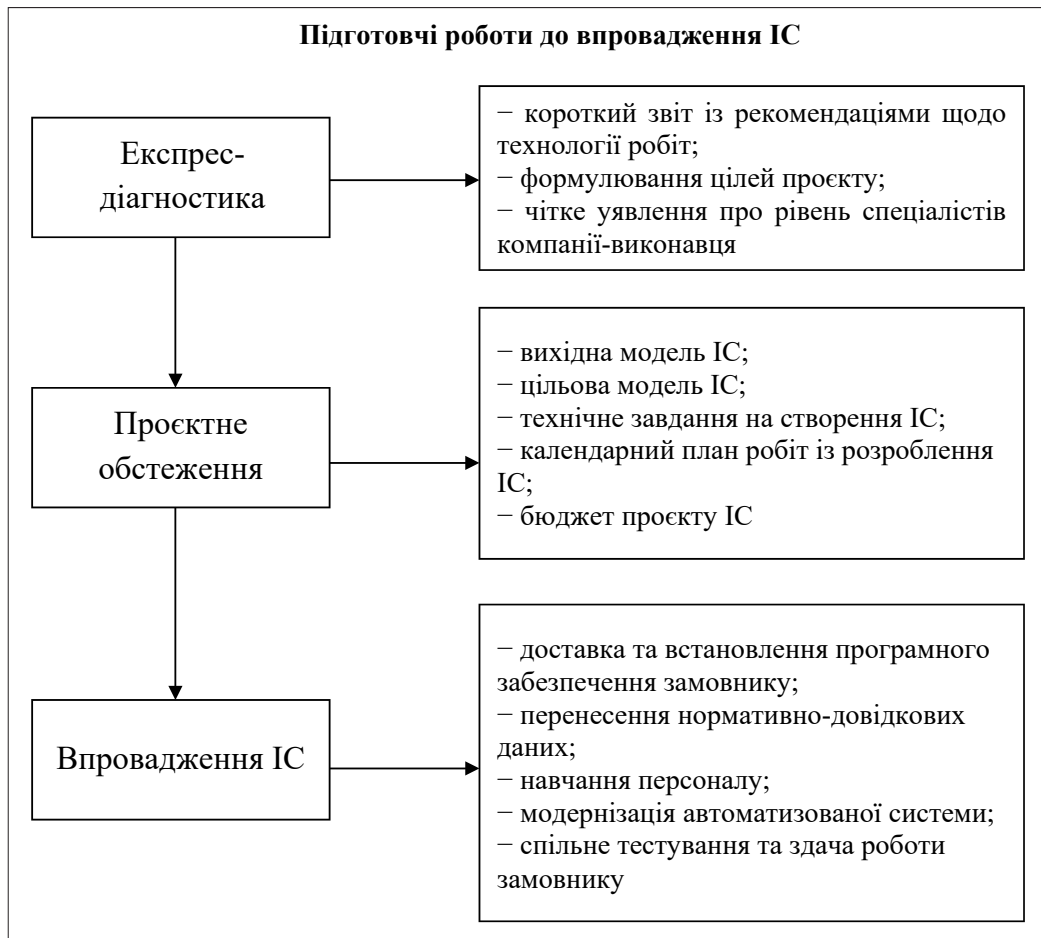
Підготовчі роботи до впровадження ІС

Експрес-діагностика

− короткий звіт із рекомендаціями щодо технології робіт;
− формулювання цілей проєкту;
− чітке уявлення про рівень спеціалістів компанії-виконавця

Проєктне обстеження

− вихідна модель ІС;
− цільова модель ІС;
− технічне завдання на створення ІС;
− календарний план робіт із розроблення ІС;
− бюджет проєкту ІС

Впровадження ІС

− доставка та встановлення програмного забезпечення замовнику;
− перенесення нормативно-довідкових даних;
− навчання персоналу;
− модернізація автоматизованої системи;
− спільне тестування та здача роботи замовнику